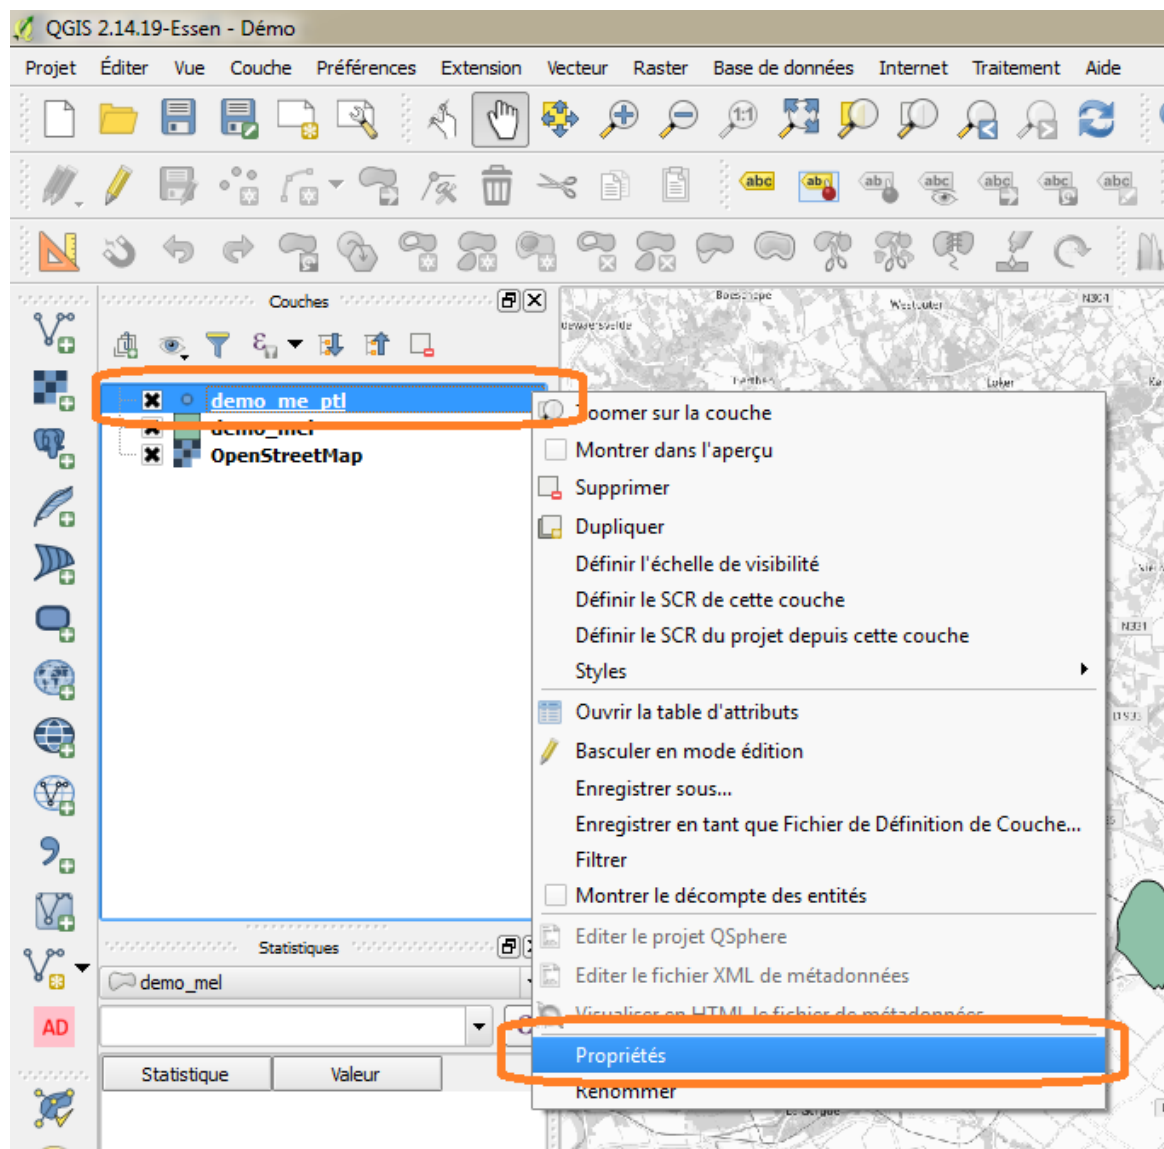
QGIS 2.14.19-Essen - Démo

Projet Éditer Vue Couche Préférences Extension Vecteur Raster Base de données Internet Traitement Aide

abc

Couches

demo_me_ptl
demo_mel
OpenStreetMap

Zoomer sur la couche
Montrer dans l'aperçu
Supprimer
Dupliquer
Définir l'échelle de visibilité
Définir le SCR de cette couche
Définir le SCR du projet depuis cette couche
Styles
Ouvrir la table d'attributs
Basculer en mode édition
Enregistrer sous...
Enregistrer en tant que Fichier de Définition de Couche...
Filtrer
Montrer le décompte des entités
Editer le projet QSphere
Editer le fichier XML de métadonnées
Visualiser en HTML le fichier de métadonnées
Propriétés
Renommer

Statistiques

demo_mel

Statistique Valeur

AD

Boeschepe
Westouter
N304
Lokeren
N331
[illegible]